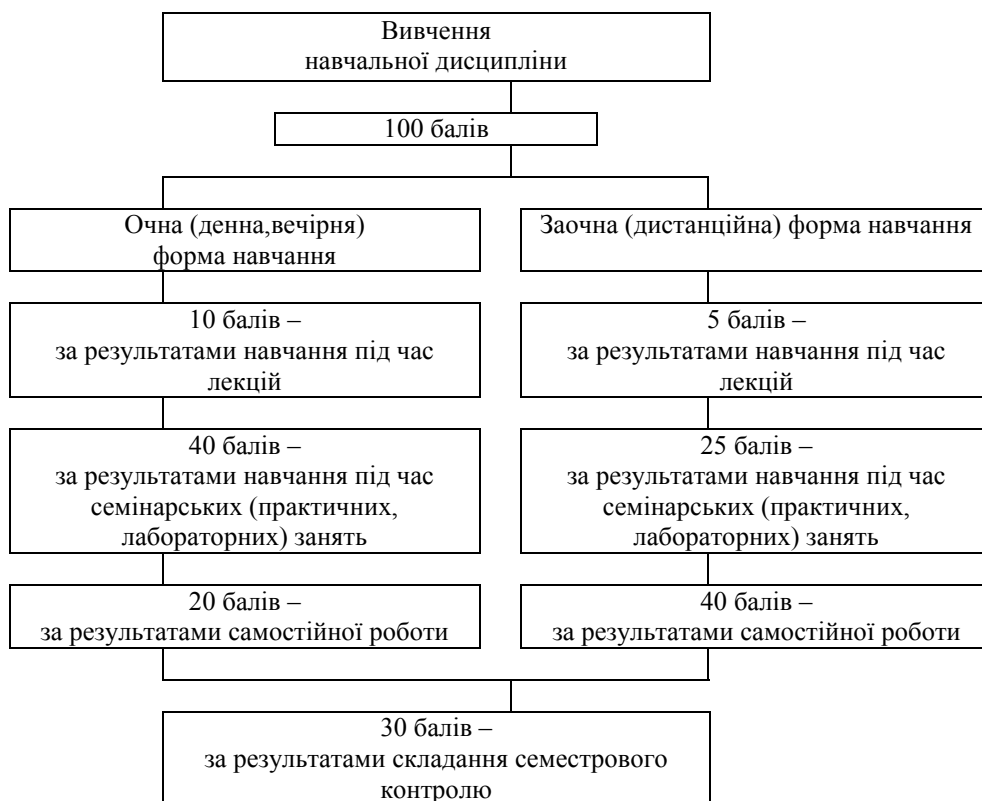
Вивчення навчальної дисципліни

100 балів

Очна (денна,вечірня) форма навчання

10 балів – за результатами навчання під час лекцій

40 балів – за результатами навчання під час семінарських (практичних, лабораторних) занять

20 балів – за результатами самостійної роботи

Заочна (дистанційна) форма навчання

5 балів – за результатами навчання під час лекцій

25 балів – за результатами навчання під час семінарських (практичних, лабораторних) занять

40 балів – за результатами самостійної роботи

30 балів – за результатами складання семестрового контролю